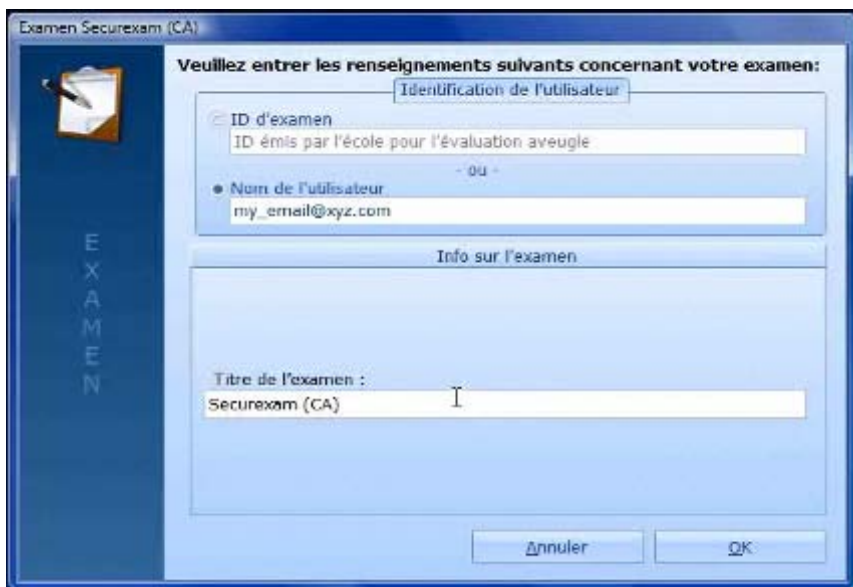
Examen Securexam (CA)

EXAMEN

Veuillez entrer les renseignements suivants concernant votre examen:

Identification de l'utilisateur

ID d'examen

ID émis par l'école pour l'évaluation aveugle

- ou -

Nom de l'utilisateur

my_email@xyz.com

Info sur l'examen

Titre de l'examen :

Securexam (CA)

Annuler

OK